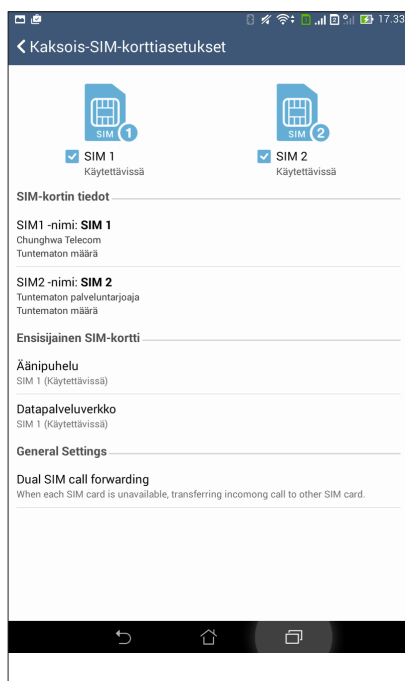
1 2 17.33
Kaksois-SIM-korttiasetukset

SIM 1
SIM 1
Käytettävissä

SIM 2
SIM 2
Käytettävissä

SIM-kortin tiedot

SIM1 -nimi: **SIM 1**
Chunghwa Telecom
Tuntematon määrä

SIM2 -nimi: **SIM 2**
Tuntematon palveluntarjoaja
Tuntematon määrä

Ensisijainen SIM-kortti

Äänipuhelu
SIM 1 (Käytettävissä)

Datapalveluverkko
SIM 1 (Käytettävissä)

General Settings

Dual SIM call forwarding
When each SIM card is unavailable, transferring incomong call to other SIM card.